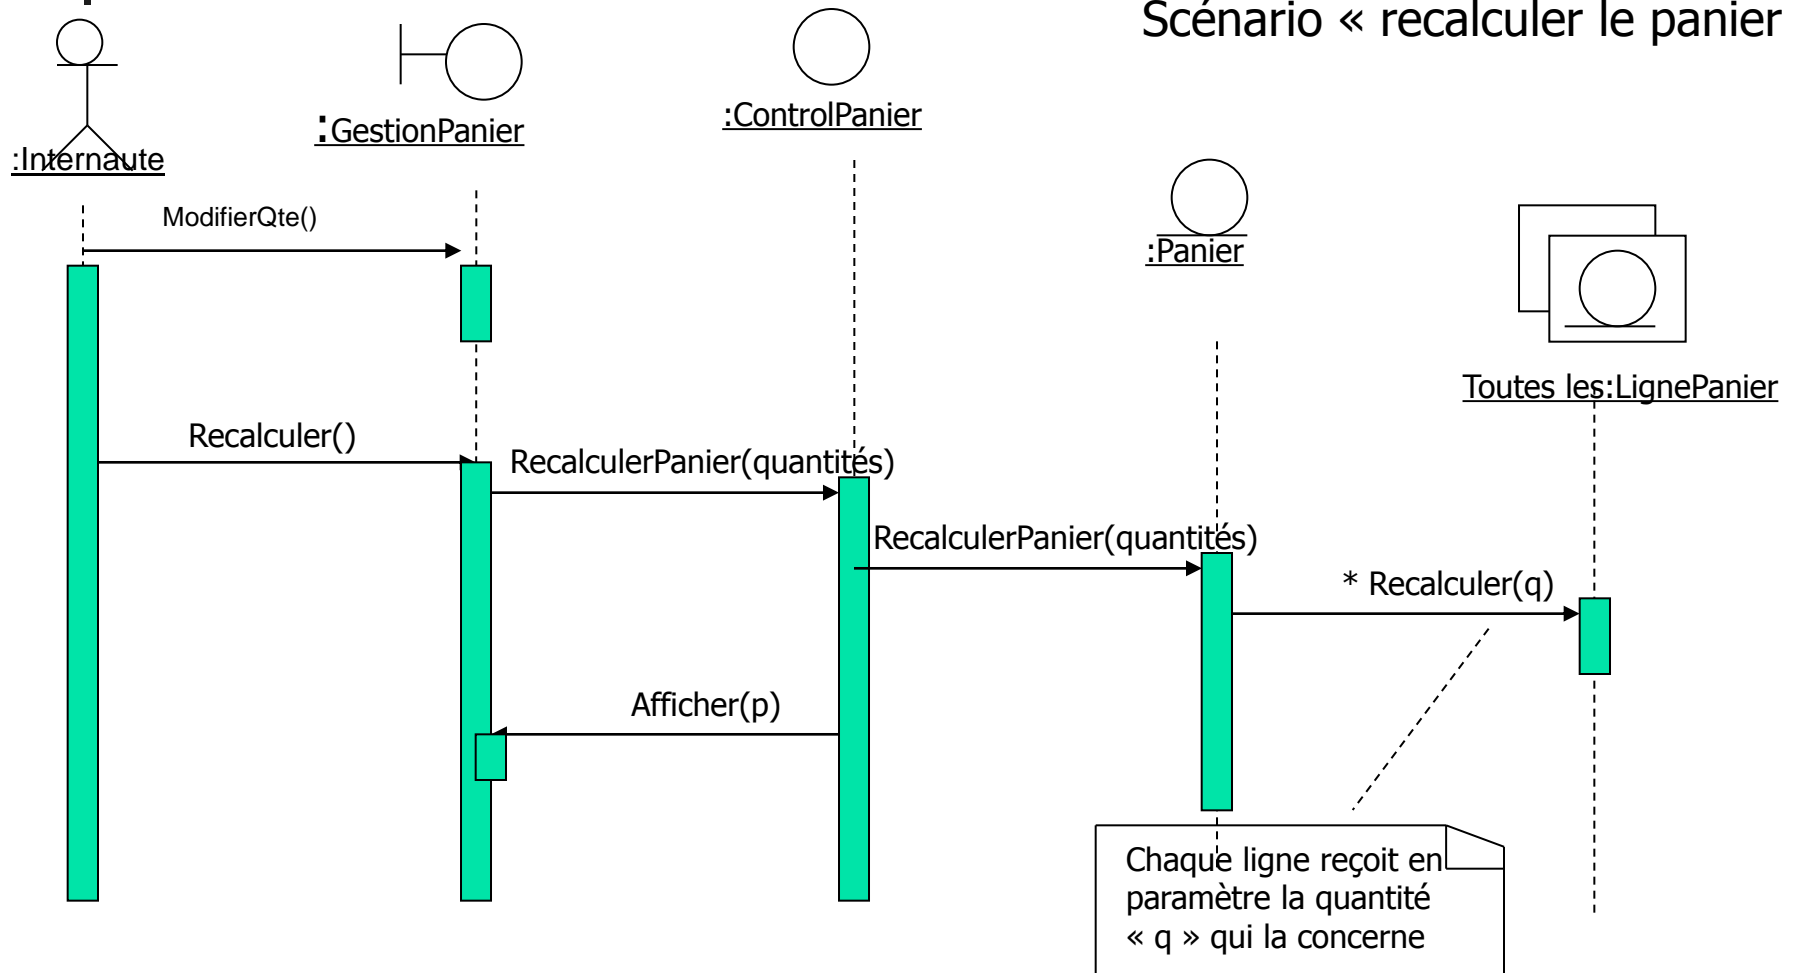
Scénario « recalculer le panier

:Internaute

:GestionPanier

:ControlPanier

:Panier

Toutes les:LignePanier

ModifierQte()

Recalculer()

RecalculerPanier(quantités)

RecalculerPanier(quantités)

* Recalculer(q)

Afficher(p)

Chaque ligne reçoit en paramètre la quantité « q » qui la concerne